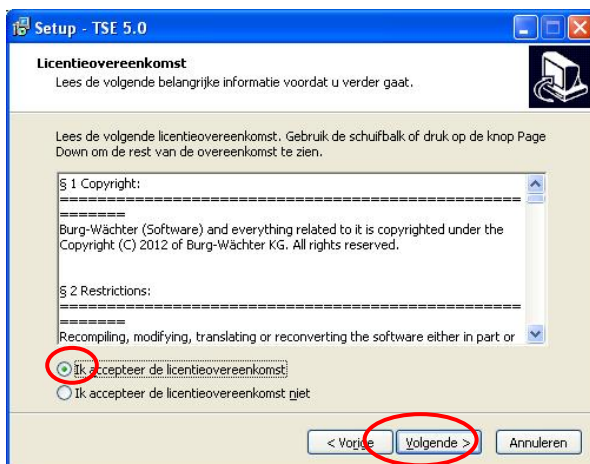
Setup - TSE 5.0

Licentieovereenkomst
Lees de volgende belangrijke informatie voordat u verder gaat.

Lees de volgende licentieovereenkomst. Gebruik de schuifbalk of druk op de knop Page Down om de rest van de overeenkomst te zien.

§ 1 Copyright:
=====================================================
Burg-Wächter (Software) and everything related to it is copyrighted under the Copyright (C) 2012 of Burg-Wächter KG. All rights reserved.

§ 2 Restrictions:
=====================================================
Recompiling, modifying, translating or reconverting the software either in part or

Ik accepteer de licentieovereenkomst
Ik accepteer de licentieovereenkomst niet

< Vorige
Volgende >
Annuleren